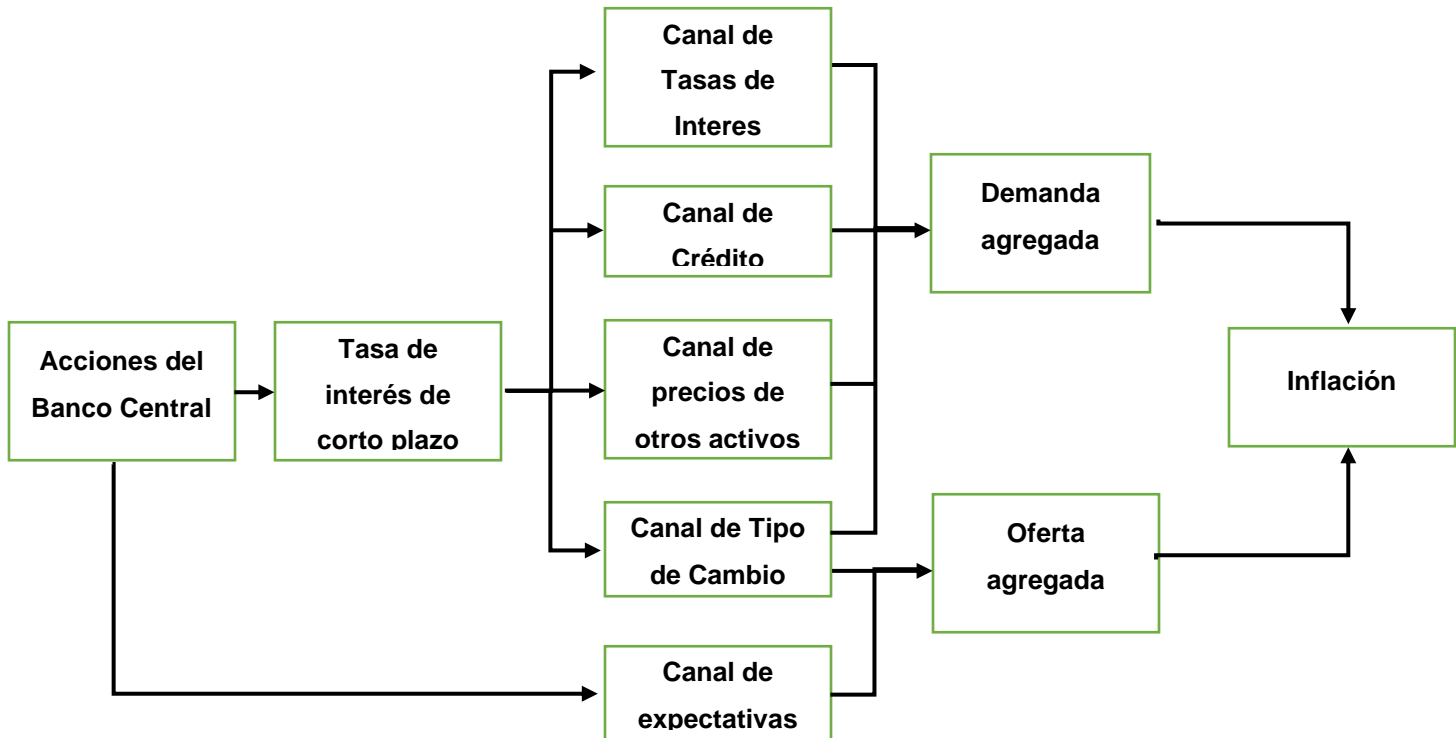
Acciones del Banco Central

Tasa de interés de corto plazo

Canal de Tasas de Interes

Canal de Crédito

Canal de precios de otros activos

Canal de Tipo de Cambio

Canal de expectativas

Demanda agregada

Oferta agregada

Inflación